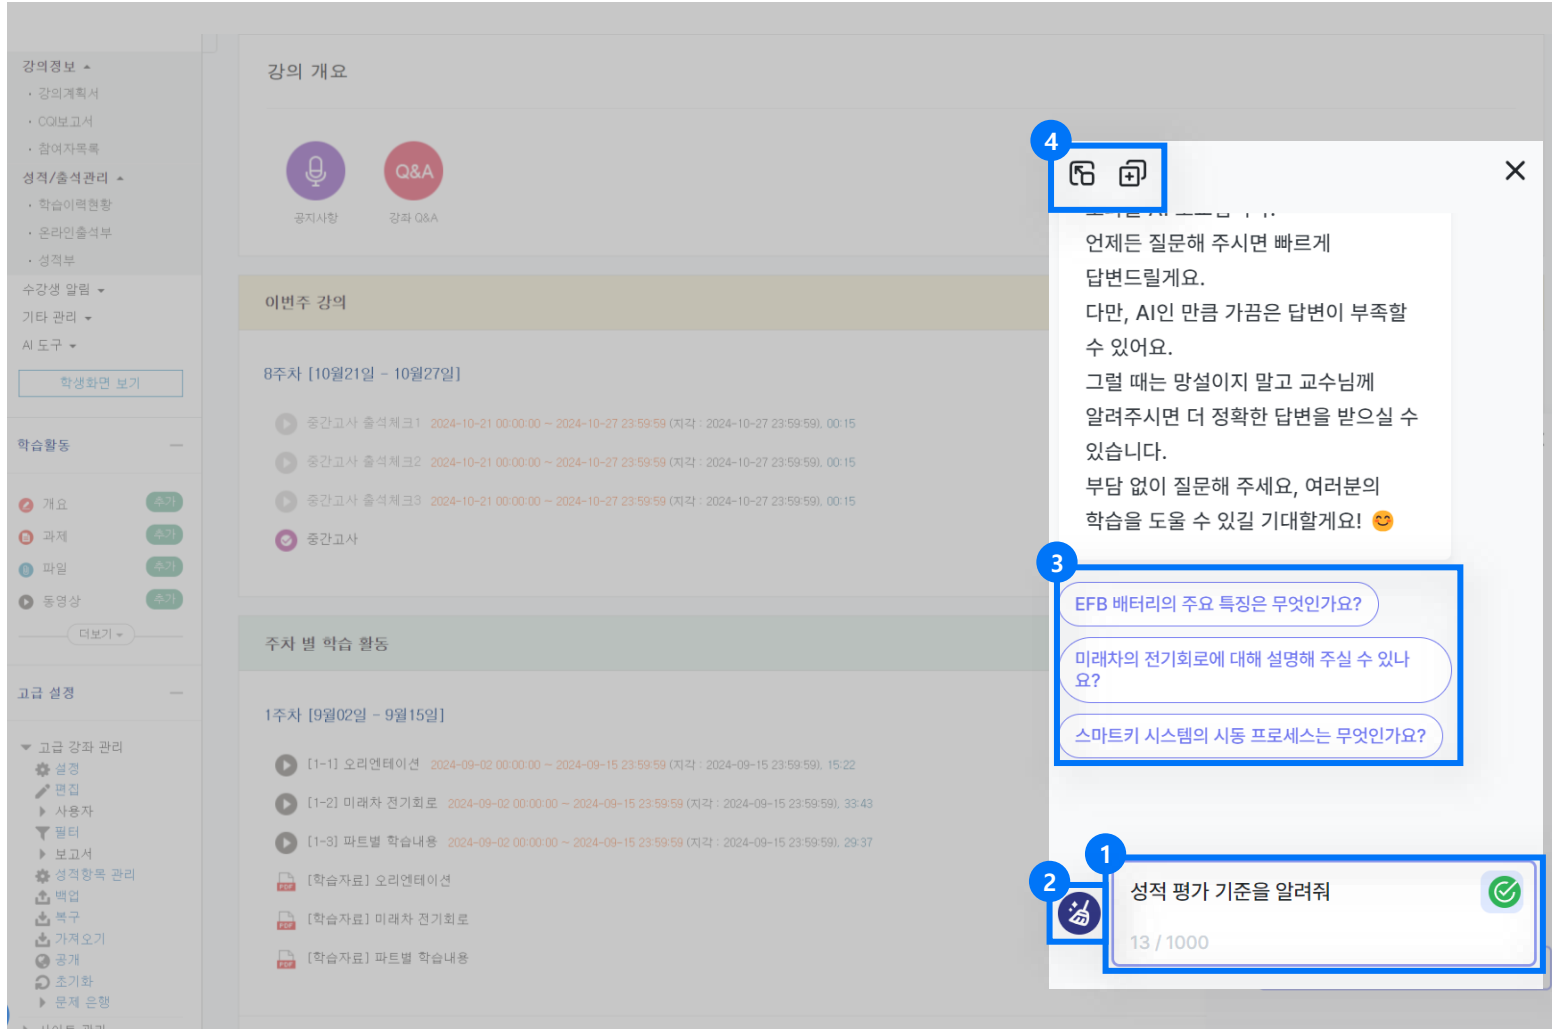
강의정보
· 강의계획서
· CQI보고서
· 참여자목록
성적/출석관리
· 학습이력현황
· 온라인출석부
· 성적부
수강생 알림
기타 관리
AI 도구
학생화면 보기

학습활동
개요 추가
과제 추가
파일 추가
동영상 추가
더보기

고급 설정
고급 강좌 관리
설정
편집
사용자
필터
보고서
성적항목 관리
백업
복구
가져오기
공개
초기화
문제 은행

강의 개요
공지사항
Q&A
강좌 Q&A

이번주 강의
8주차 [10월21일 - 10월27일]
중간고사 출석체크1 2024-10-21 00:00:00 ~ 2024-10-27 23:59:59 (지각 : 2024-10-27 23:59:59), 00:15
중간고사 출석체크2 2024-10-21 00:00:00 ~ 2024-10-27 23:59:59 (지각 : 2024-10-27 23:59:59), 00:15
중간고사 출석체크3 2024-10-21 00:00:00 ~ 2024-10-27 23:59:59 (지각 : 2024-10-27 23:59:59), 00:15
중간고사

주차 별 학습 활동
1주차 [9월02일 - 9월15일]
[1-1] 오리엔테이션 2024-09-02 00:00:00 ~ 2024-09-15 23:59:59 (지각 : 2024-09-15 23:59:59), 15:22
[1-2] 미래차 전기회로 2024-09-02 00:00:00 ~ 2024-09-15 23:59:59 (지각 : 2024-09-15 23:59:59), 33:43
[1-3] 파트별 학습내용 2024-09-02 00:00:00 ~ 2024-09-15 23:59:59 (지각 : 2024-09-15 23:59:59), 29:37
[학습자료] 오리엔테이션
[학습자료] 미래차 전기회로
[학습자료] 파트별 학습내용

4
언제든 질문해 주시면 빠르게 답변드릴게요.
다만, AI인 만큼 가끔은 답변이 부족할 수 있어요.
그럴 때는 망설이지 말고 교수님께 알려주시면 더 정확한 답변을 받으실 수 있습니다.
부담 없이 질문해 주세요, 여러분의 학습을 도울 수 있길 기대할게요! 😊
3
EFB 배터리의 주요 특징은 무엇인가요?
미래차의 전기회로에 대해 설명해 주실 수 있나요?
스마트키 시스템의 시동 프로세스는 무엇인가요?
1
2
성적 평가 기준을 알려줘
13 / 1000